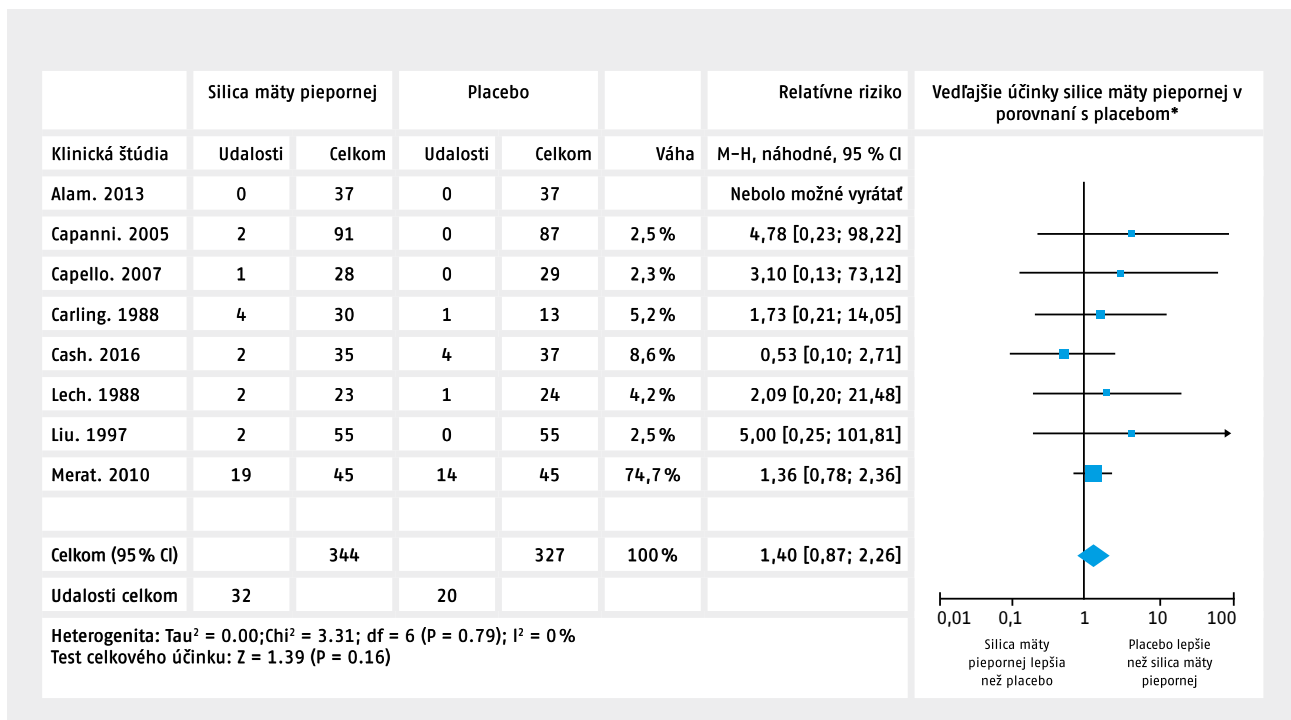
|  | Silica mäty piepornej |  | Placebo |  |  | Relatívne riziko |
|---|---|---|---|---|---|---|
| Klinická štúdia | Udalosti | Celkom | Udalosti | Celkom | Váha | M-H, náhodné, 95 % CI |
| Alam. 2013 | 0 | 37 | 0 | 37 |  | Nebolo možné vyrátať |
| Capanni. 2005 | 2 | 91 | 0 | 87 | 2,5 % | 4,78 [0,23; 98,22] |
| Capello. 2007 | 1 | 28 | 0 | 29 | 2,3 % | 3,10 [0,13; 73,12] |
| Carling. 1988 | 4 | 30 | 1 | 13 | 5,2 % | 1,73 [0,21; 14,05] |
| Cash. 2016 | 2 | 35 | 4 | 37 | 8,6 % | 0,53 [0,10; 2,71] |
| Lech. 1988 | 2 | 23 | 1 | 24 | 4,2 % | 2,09 [0,20; 21,48] |
| Liu. 1997 | 2 | 55 | 0 | 55 | 2,5 % | 5,00 [0,25; 101,81] |
| Merat. 2010 | 19 | 45 | 14 | 45 | 74,7 % | 1,36 [0,78; 2,36] |
|  |  |  |  |  |  |  |
| Celkom (95 % CI) |  | 344 |  | 327 | 100 % | 1,40 [0,87; 2,26] |
| Udalosti celkom | 32 |  | 20 |  |  |  |

Heterogenita: Tau$^2$ = 0.00;Chi$^2$ = 3.31; df = 6 (P = 0.79); I$^2$ = 0 %
Test celkového účinku: Z = 1.39 (P = 0.16)

Vedľajšie účinky silice mäty piepornej v porovnaní s placebom*

0,01 0,1 1 10 100

Silica mäty piepornej lepšia než placebo

Placebo lepšie než silica mäty piepornej